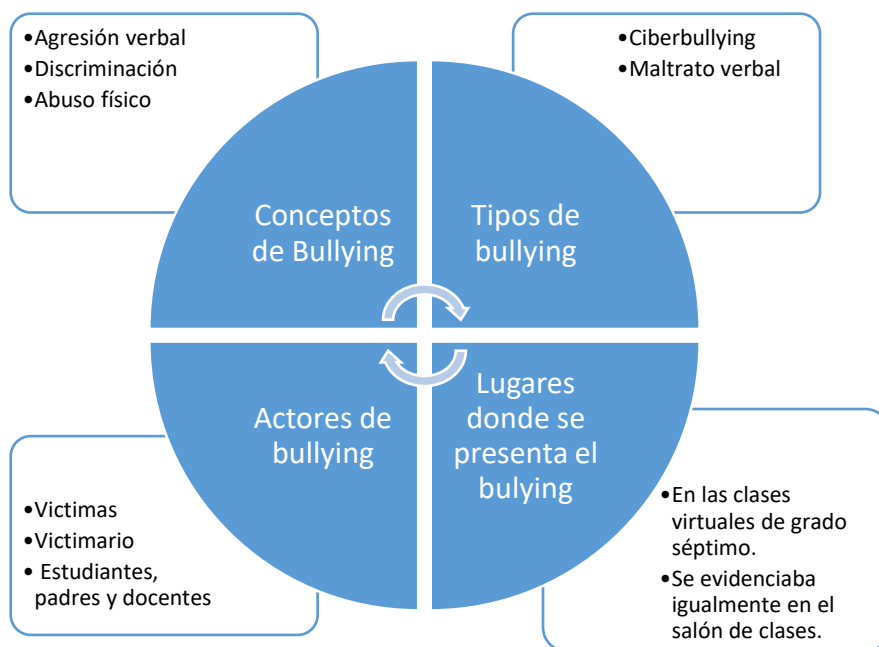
•Agresión verbal
•Discriminación
•Abuso físico

•Ciberbullying
•Maltrato verbal

Conceptos de Bullying

Tipos de bullying

Actores de bullying

Lugares donde se presenta el bulying

•Victimas
•Victimario
• Estudiantes, padres y docentes

•En las clases virtuales de grado séptimo.
•Se evidenciaba igualmente en el salón de clases.